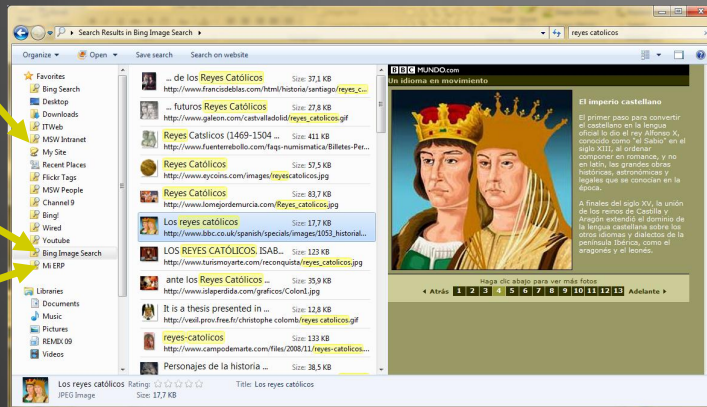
Search Results in Bing Image Search

reyes catolicos

Organize ▾ Open ▾ Save search Search on website

Favorites
Bing Search
Desktop
Downloads
ITWeb
MSW Intranet
My Site
Recent Places
Flickr Tags
MSW People
Channel 9
Bing!
Wired
Youtube
Bing Image Search
Mi ERP

Libraries
Documents
Music
Pictures
REMIX 09
Videos

... de los Reyes Católicos Size: 37,1 KB
http://www.francisdeblas.com/html/historia/santiago/reyes_c...

... futuros Reyes Católicos Size: 27,8 KB
http://www.galeon.com/castvalladolid/reyes_catolicos.gif

Reyes Catslicos (1469-1504 ... Size: 411 KB
http://www.fuenterrebollo.com/faqs-numismatica/Billetes-Per...

Reyes Católicos Size: 57,5 KB
http://www.eycoins.com/images/reyescatolicos.jpg

Reyes Católicos Size: 83,7 KB
http://www.lomejordemurcia.com/Reyes_catolicos.jpg

Los reyes católicos Size: 17,7 KB
http://www.bbc.co.uk/spanish/specials/images/1053_historial...

LOS REYES CATÓLICOS. ISAB... Size: 123 KB
http://www.turismoyarte.com/reconquista/reyes_catolicos.jpg

ante los Reyes Católicos ... Size: 35,9 KB
http://www.islaperdida.com/graficos/Colon1.jpg

It is a thesis presented in ... Size: 12,8 KB
http://vexil.prov.free.fr/christophe colomb/reyes catolicos.gif

reyes-catolicos Size: 20,3 KB
http://www.campodemarte.com/files/2008/11/reyes-catolicos...

Personajes de la historia ... Size: 38,5 KB

BBC MUNDO.com
Un idioma en movimiento

El imperio castellano

El primer paso para convertir el castellano en la lengua oficial lo dio el rey Alfonso X, conocido como "el Sabio" en el siglo XIII, al ordenar componer en romance, y no en latín, las grandes obras históricas, astronómicas y legales que se conocían en la época.

A finales del siglo XV, la unión de los reinos de Castilla y Aragón extendió el dominio de la lengua castellana sobre los otros idiomas y dialectos de la península Ibérica, como el aragonés y el leonés.

Haga clic abajo para ver más fotos
◄ Atrás 1 2 3 4 5 6 7 8 9 10 11 12 13 Adelante ►

Los reyes católicos Rating: ☆☆☆☆☆ Title: Los reyes católicos
JPEG Image Size: 17,7 KB